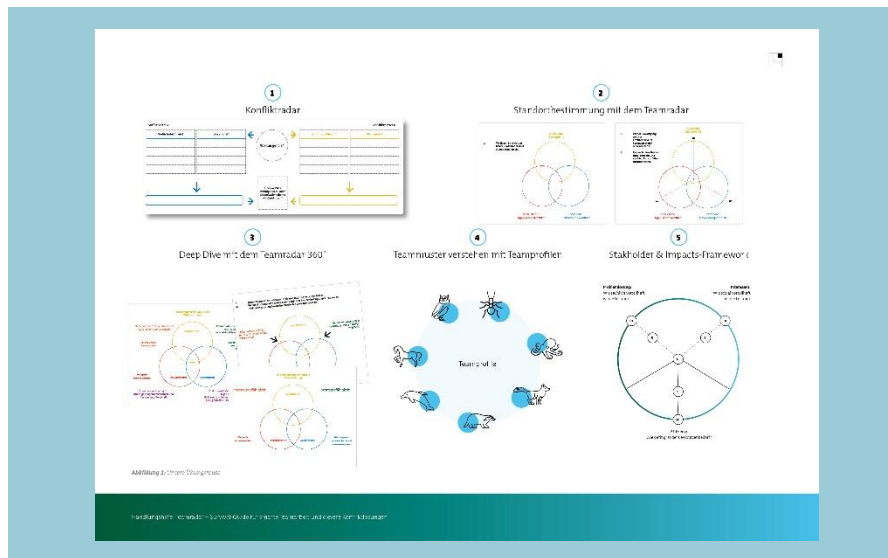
1
Konfliktradar

2
Standortbestimmung mit dem Teamradar

3
Deep Dive mit dem Teamradar 360°

4
Teammuster verstehen mit Teamprofilen

Teamprofile

5
Stakholder & Impacts-Framework

Abbildung 1: Unsere Übungsräume

Handlungshilfe Teamradar – Survival-Guide für mehr Teamarbeit und bessere Entscheidungen